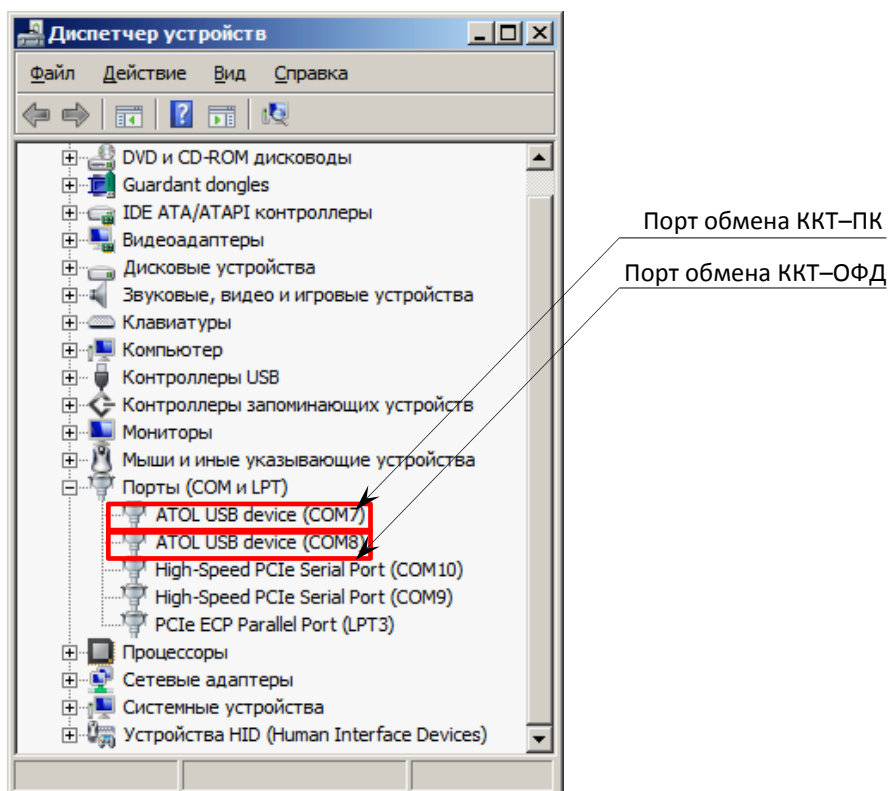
Диспетчер устройств

Файл Действие Вид Справка

DVD и CD-ROM дисководы
Guardant dongles
IDE ATA/ATAPI контроллеры
Видеоадаптеры
Дисковые устройства
Звуковые, видео и игровые устройства
Клавиатуры
Компьютер
Контроллеры USB
Контроллеры запоминающих устройств
Мониторы
Мыши и иные указывающие устройства
Порты (COM и LPT)
ATOL USB device (COM7)
ATOL USB device (COM8)
High-Speed PCIe Serial Port (COM10)
High-Speed PCIe Serial Port (COM9)
PCIe ECP Parallel Port (LPT3)
Процессоры
Сетевые адаптеры
Системные устройства
Устройства HID (Human Interface Devices)

Порт обмена ККТ–ПК
Порт обмена ККТ–ОФД